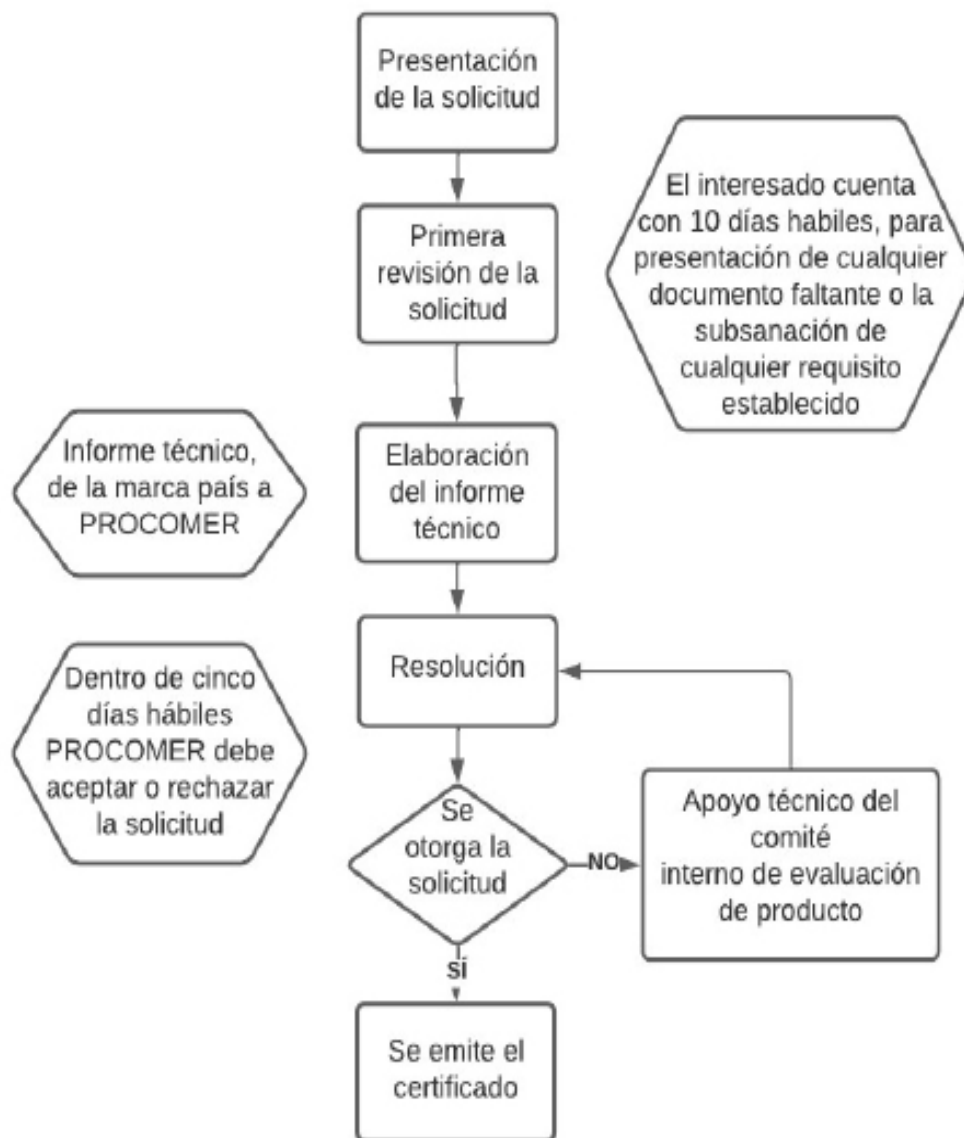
Presentación de la solicitud

El interesado cuenta con 10 días habiles, para presentación de cualquier documento faltante o la subsanación de cualquier requisito establecido

Primera revisión de la solicitud

Informe técnico, de la marca país a PROCOMER

Elaboración del informe técnico

Dentro de cinco días hábiles PROCOMER debe aceptar o rechazar la solicitud

Resolución

Se otorga la solicitud

NO

Apoyo técnico del comité interno de evaluación de producto

SÍ

Se emite el certificado